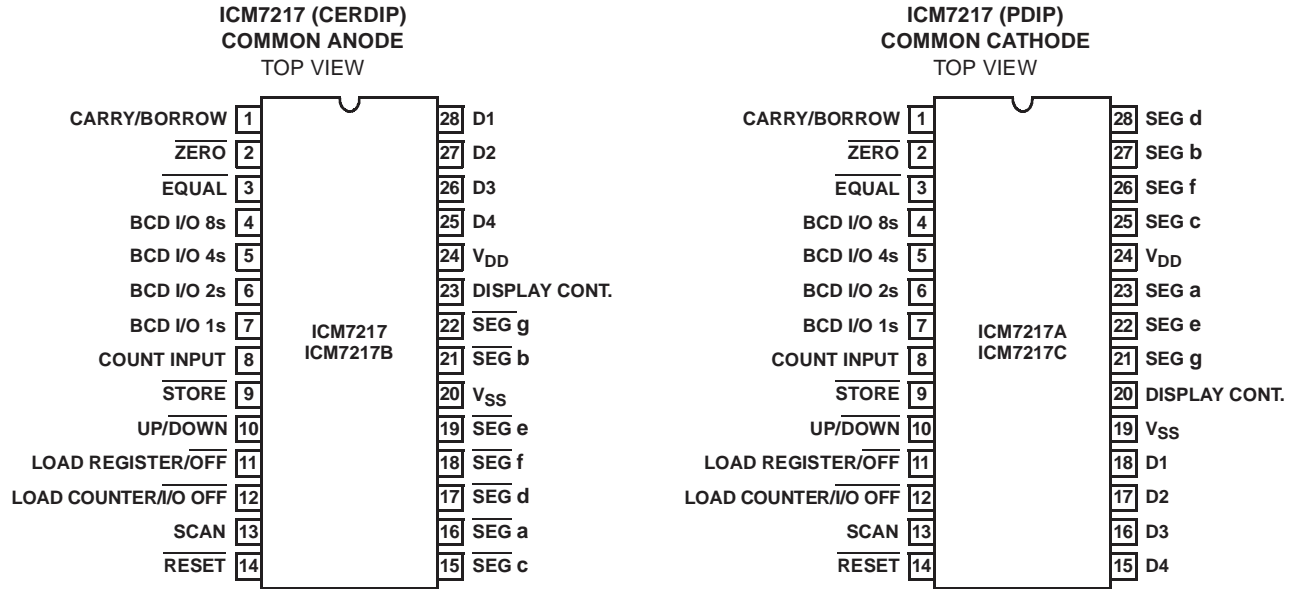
ICM7217 (CERDIP)
COMMON ANODE
TOP VIEW

CARRY/BORROW 1
$\overline{\text{ZERO}}$ 2
$\overline{\text{EQUAL}}$ 3
BCD I/O 8s 4
BCD I/O 4s 5
BCD I/O 2s 6
BCD I/O 1s 7
COUNT INPUT 8
$\overline{\text{STORE}}$ 9
UP/$\overline{\text{DOWN}}$ 10
LOAD REGISTER/$\overline{\text{OFF}}$ 11
LOAD COUNTER/I/O OFF 12
SCAN 13
$\overline{\text{RESET}}$ 14

ICM7217
ICM7217B

28 D1
27 D2
26 D3
25 D4
24 $V_{DD}$
23 DISPLAY CONT.
22 $\overline{\text{SEG}}$ g
21 $\overline{\text{SEG}}$ b
20 $V_{SS}$
19 $\overline{\text{SEG}}$ e
18 $\overline{\text{SEG}}$ f
17 $\overline{\text{SEG}}$ d
16 $\overline{\text{SEG}}$ a
15 $\overline{\text{SEG}}$ c

ICM7217 (PDIP)
COMMON CATHODE
TOP VIEW

CARRY/BORROW 1
$\overline{\text{ZERO}}$ 2
$\overline{\text{EQUAL}}$ 3
BCD I/O 8s 4
BCD I/O 4s 5
BCD I/O 2s 6
BCD I/O 1s 7
COUNT INPUT 8
$\overline{\text{STORE}}$ 9
UP/$\overline{\text{DOWN}}$ 10
LOAD REGISTER/$\overline{\text{OFF}}$ 11
LOAD COUNTER/I/O OFF 12
SCAN 13
$\overline{\text{RESET}}$ 14

ICM7217A
ICM7217C

28 SEG d
27 SEG b
26 SEG f
25 SEG c
24 $V_{DD}$
23 SEG a
22 SEG e
21 SEG g
20 DISPLAY CONT.
19 $V_{SS}$
18 D1
17 D2
16 D3
15 D4